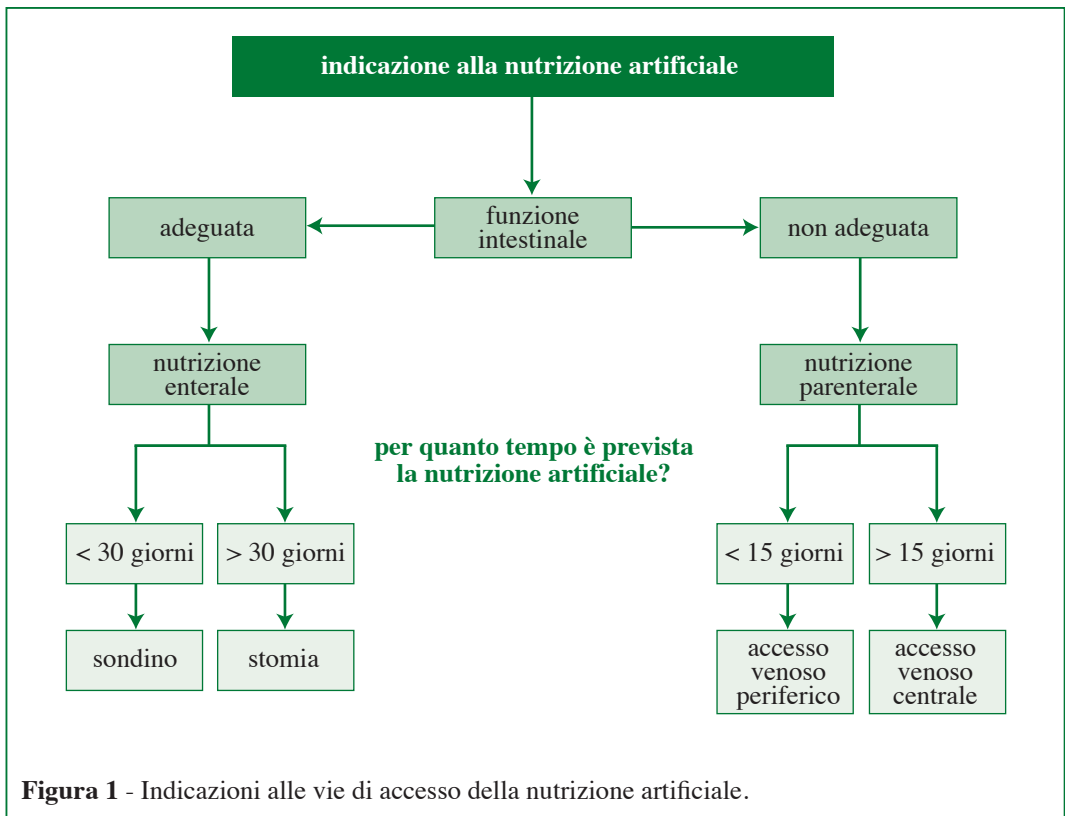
indicazione alla nutrizione artificiale

funzione intestinale

adeguata

non adeguata

nutrizione enterale

nutrizione parenterale

per quanto tempo è prevista la nutrizione artificiale?

< 30 giorni

> 30 giorni

< 15 giorni

> 15 giorni

sondino

stomia

accesso venoso periferico

accesso venoso centrale

**Figura 1** - Indicazioni alle vie di accesso della nutrizione artificiale.